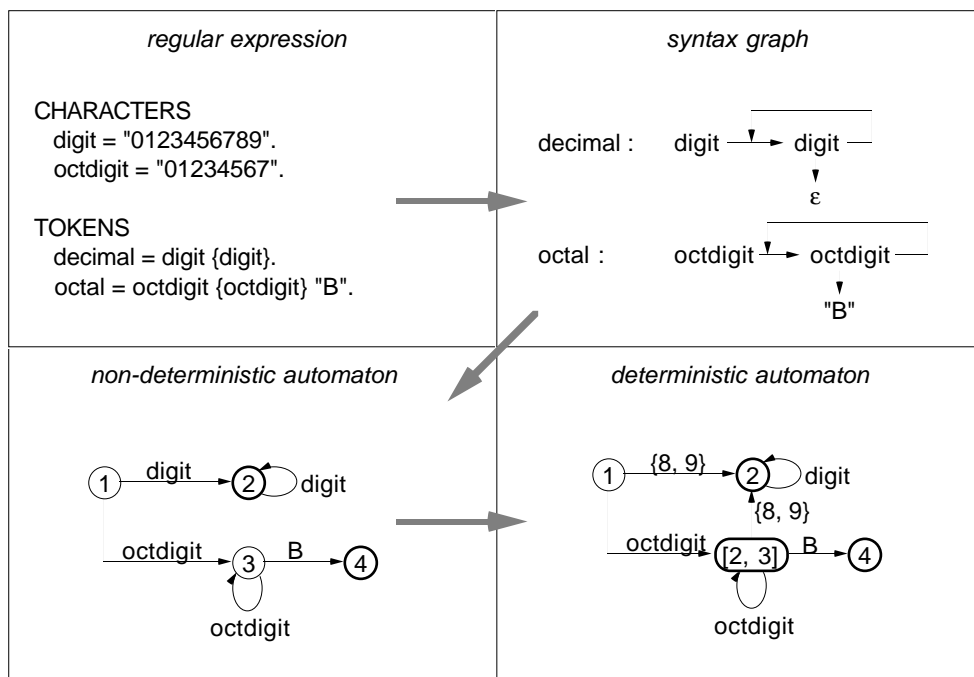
regular expression

CHARACTERS
digit = "0123456789".
octdigit = "01234567".

TOKENS
decimal = digit {digit}.
octal = octdigit {octdigit} "B".

syntax graph

decimal : digit digit
ε

octal : octdigit octdigit
"B"

non-deterministic automaton

1 digit 2 digit
octdigit 3 B 4
octdigit

deterministic automaton

1 {8, 9} 2 digit
{8, 9}
octdigit [2, 3] B 4
octdigit